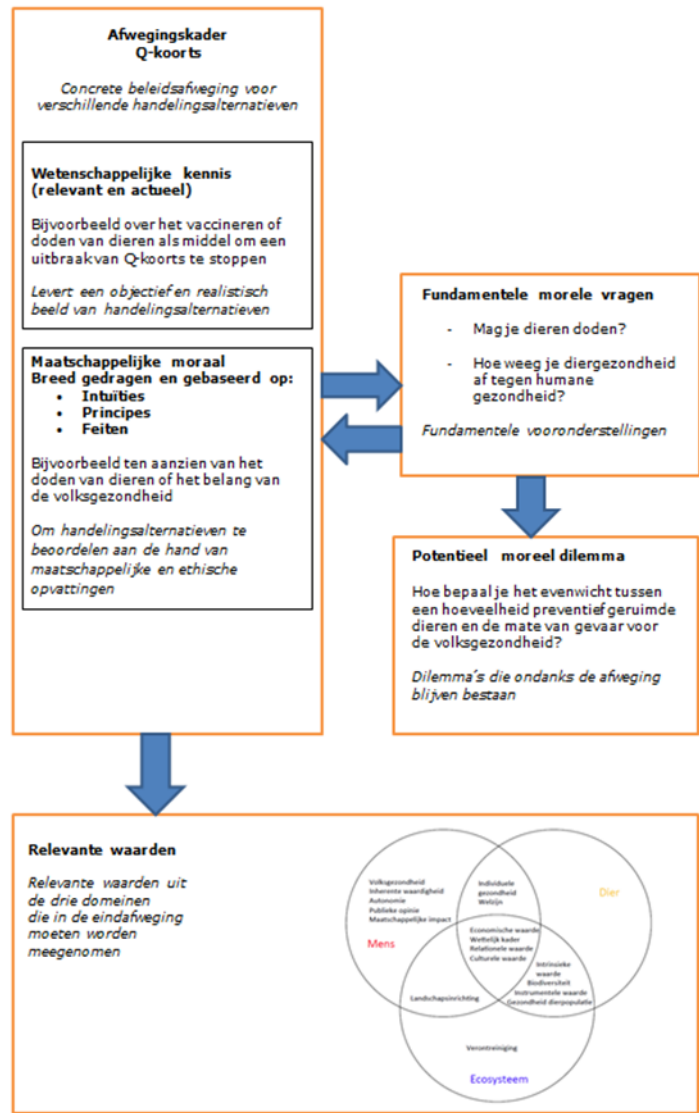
Afwegingskader
Q-koorts

Concrete beleidsafweging voor verschillende handelingsalternatieven

Wetenschappelijke kennis (relevant en actueel)

Bijvoorbeeld over het vaccineren of doden van dieren als middel om een uitbraak van Q-koorts te stoppen

Levert een objectief en realistisch beeld van handelingsalternatieven

Maatschappelijke moraal
Breed gedragen en gebaseerd op:
• Intuïties
• Principes
• Feiten

Bijvoorbeeld ten aanzien van het doden van dieren of het belang van de volksgezondheid

Om handelingsalternatieven te beoordelen aan de hand van maatschappelijke en ethische opvattingen

Fundamentele morele vragen

- Mag je dieren doden?
- Hoe weeg je diergezondheid af tegen humane gezondheid?

Fundamentele vooronderstellingen

Potentieel moreel dilemma

Hoe bepaal je het evenwicht tussen een hoeveelheid preventief geruimde dieren en de mate van gevaar voor de volksgezondheid?

Dilemma's die ondanks de afweging blijven bestaan

Relevante waarden

Relevante waarden uit de drie domeinen die in de eindafweging moeten worden meegenomen

Volksgezondheid
Inherente waardigheid
Autonomie
Publieke opinie
Maatschappelijke impact

Mens

Individuele gezondheid
Welzijn

Dier

Economische waarde
Wettelijk kader
Relationele waarde
Culturele waarde

Intrinsieke waarde
Biodiversiteit
Instrumentele waarde
Gezondheid dierpopulatie

Landschapsinrichting

Verontreiniging

Ecosysteem